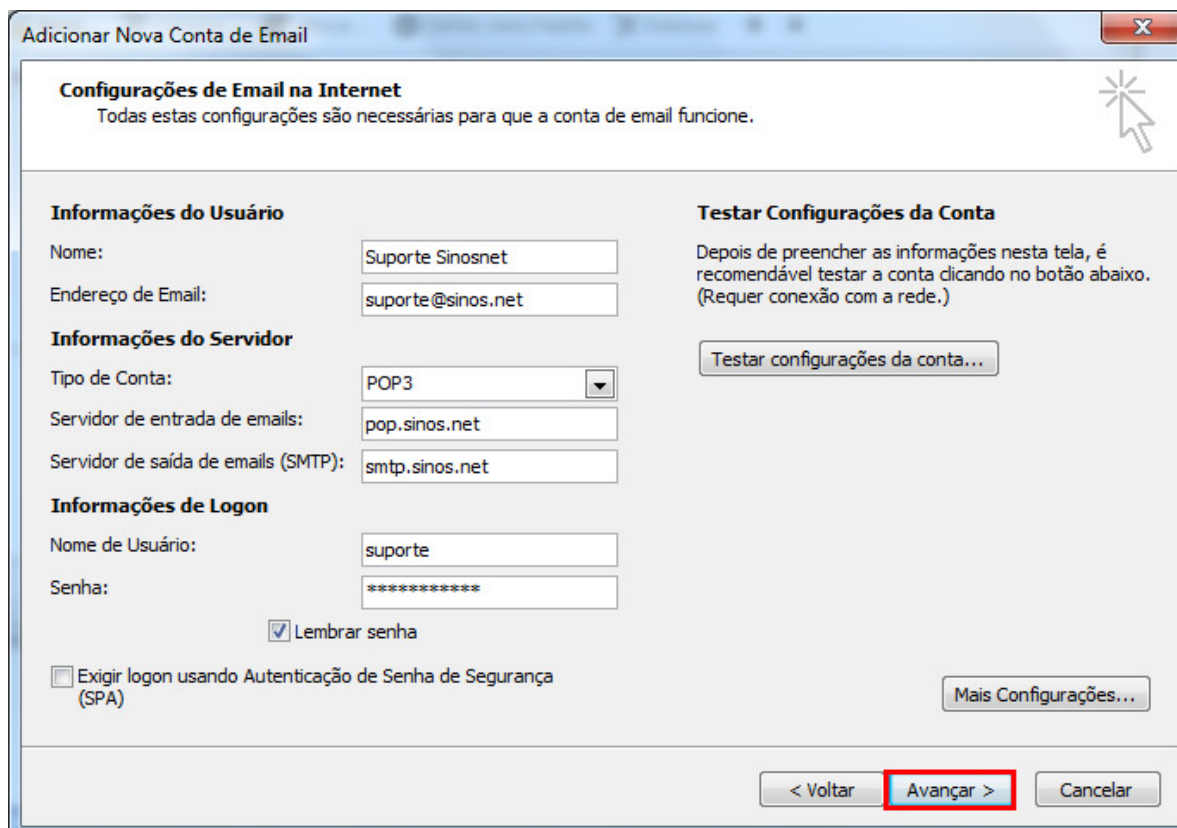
Adicionar Nova Conta de Email

Configurações de Email na Internet
Todas estas configurações são necessárias para que a conta de email funcione.

Informações do Usuário
Nome: Suporte Sinosnet
Endereço de Email: suporte@sinos.net
Informações do Servidor
Tipo de Conta: POP3
Servidor de entrada de emails: pop.sinos.net
Servidor de saída de emails (SMTP): smtp.sinos.net
Informações de Logon
Nome de Usuário: suporte
Senha: ************
Lembrar senha
Exigir logon usando Autenticação de Senha de Segurança (SPA)

Testar Configurações da Conta
Depois de preencher as informações nesta tela, é recomendável testar a conta clicando no botão abaixo. (Requer conexão com a rede.)
Testar configurações da conta...

Mais Configurações...

< Voltar
Avançar >
Cancelar